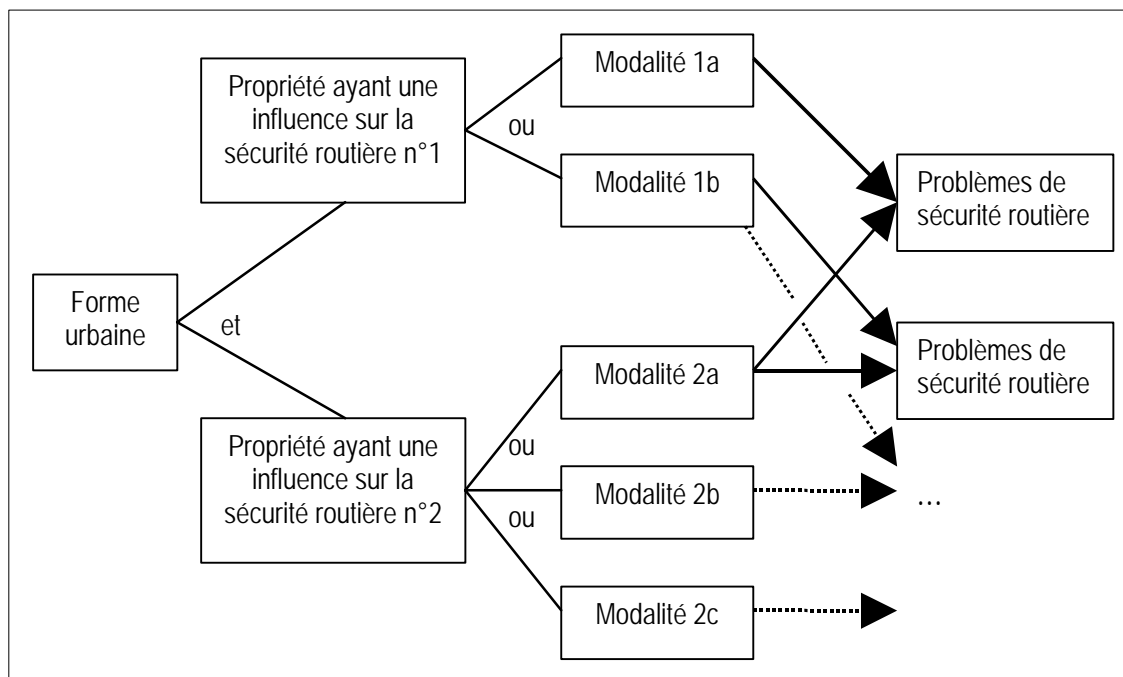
Propriété ayant une influence sur la sécurité routière n°1

ou

Modalité 1a

Modalité 1b

Forme urbaine

et

Propriété ayant une influence sur la sécurité routière n°2

ou

ou

Modalité 2a

Modalité 2b

Modalité 2c

Problèmes de sécurité routière

Problèmes de sécurité routière

...